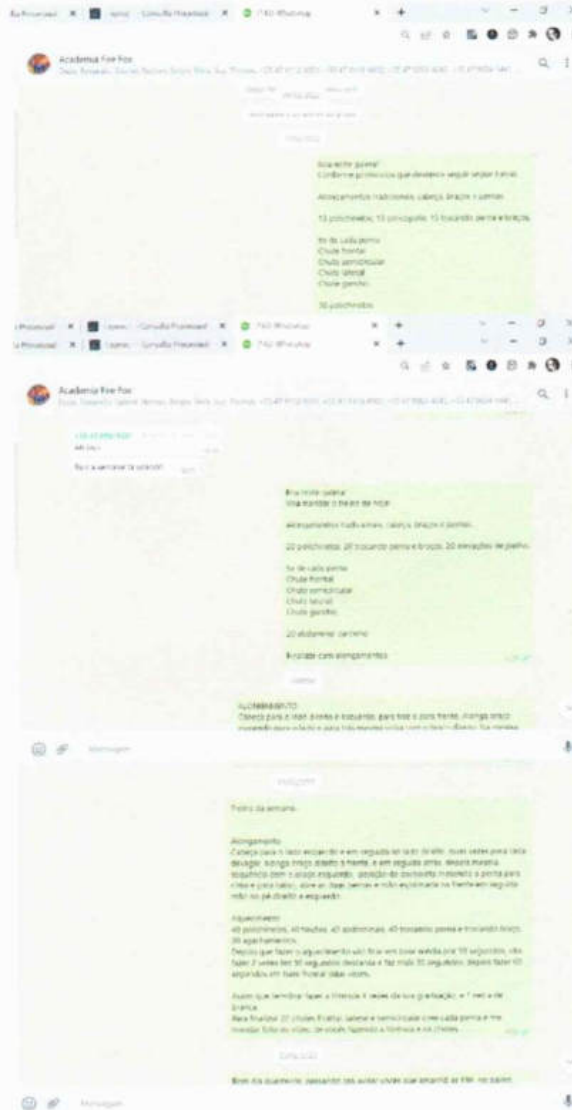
Academia Fire Fox

Boa noite galera!
Confiram o protocolo que devemos seguir seguir treinar.

Aquecimentos tradicionais cabeça, braços e joelhos.

15 polichinelos, 15 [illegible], 15 trocando perna e braços.

5x de cada perna
Chute frontal
Chute semicircular
Chute lateral
Chute gancho

30 polichinelos

Academia Fire Fox

Boa noite galera!
Vou mandar o treino de hoje.

Aquecimentos tradicionais cabeça, braços e joelhos.

20 polichinelos, 20 trocando perna e braços, 20 elevações de joelho.

5x de cada perna
Chute frontal
Chute semicircular
Chute lateral
Chute gancho

20 abdominal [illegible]

Finalizar com alongamentos.

ALONGAMENTO
Cabeça para o lado direito e esquerdo, para trás e para frente, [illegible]

Mensagem

Treino da semana.

Alongamento
Cabeça para o lado esquerdo e em seguida ao lado direito, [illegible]

Aquecimento
40 polichinelos, 40 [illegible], 40 abdominais, 40 trocando perna e trocando braço, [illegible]

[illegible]

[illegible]

Mensagem